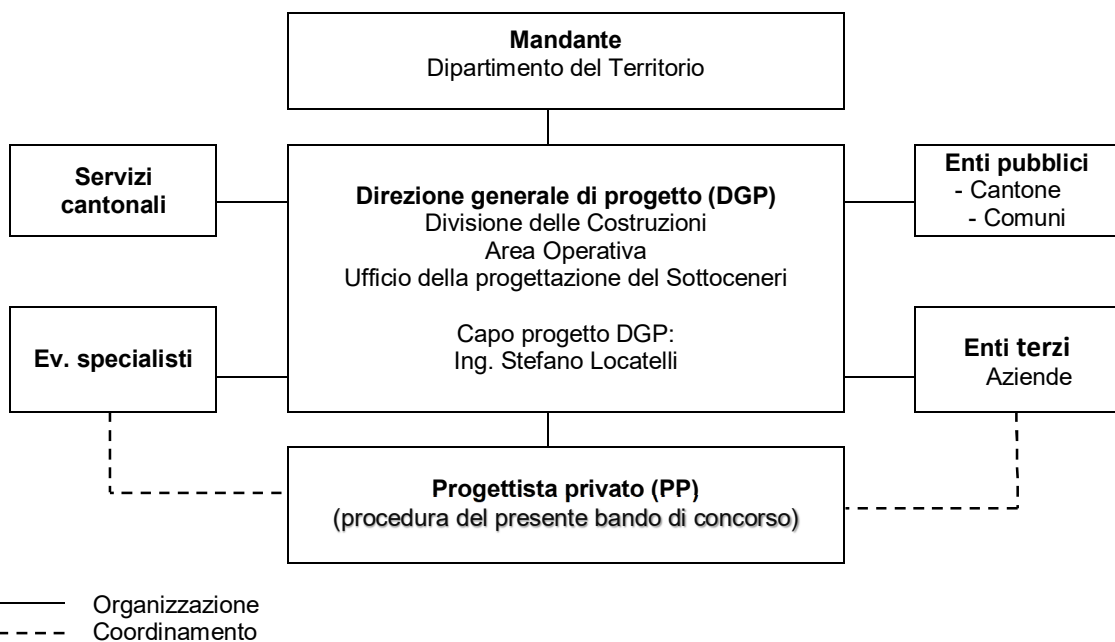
Mandante
Dipartimento del Territorio

Servizi cantonali

Direzione generale di progetto (DGP)
Divisione delle Costruzioni
Area Operativa
Ufficio della progettazione del Sottoceneri

Capo progetto DGP:
Ing. Stefano Locatelli

Enti pubblici
- Cantone
- Comuni

Ev. specialisti

Enti terzi
Aziende

Progettista privato (PP)
(procedura del presente bando di concorso)

Organizzazione
Coordinamento